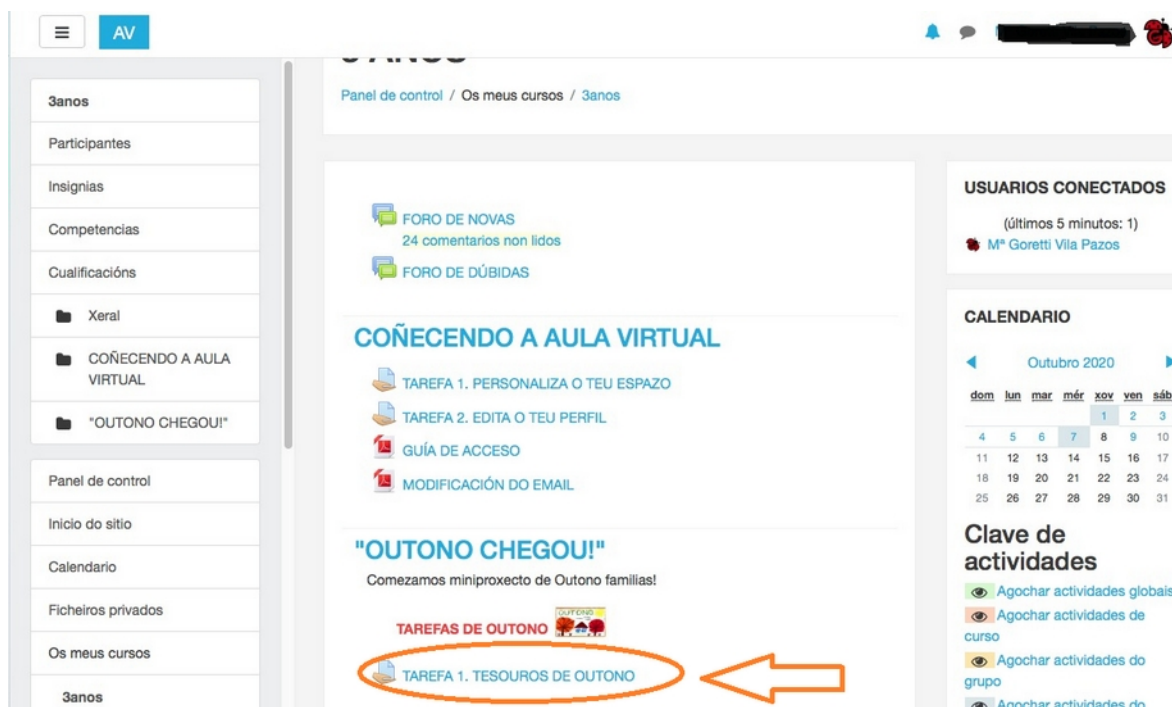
≡ AV

3anos
Participantes
Insignias
Competencias
Cualificacións
Xeral
COÑECENDO A AULA VIRTUAL
"OUTONO CHEGOU!"

Panel de control
Inicio do sitio
Calendario
Ficheiros privados
Os meus cursos
3anos

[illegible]

Panel de control / Os meus cursos / 3anos

FORO DE NOVAS
24 comentarios non lidos
FORO DE DÚBIDAS

COÑECENDO A AULA VIRTUAL

TAREFA 1. PERSONALIZA O TEU ESPAZO
TAREFA 2. EDITA O TEU PERFIL
GUÍA DE ACCESO
MODIFICACIÓN DO EMAIL

"OUTONO CHEGOU!"

Comezamos miniproxecto de Outono familias!

TAREFAS DE OUTONO
OUTONO

TAREFA 1. TESOUROS DE OUTONO

USUARIOS CONECTADOS
(últimos 5 minutos: 1)
Mª Goretti Vila Pazos

CALENDARIO
Outubro 2020

| dom | lun | mar | mér | xov | ven | sáb |
|---|---|---|---|---|---|---|
| | | | | 1 | 2 | 3 |
| 4 | 5 | 6 | 7 | 8 | 9 | 10 |
| 11 | 12 | 13 | 14 | 15 | 16 | 17 |
| 18 | 19 | 20 | 21 | 22 | 23 | 24 |
| 25 | 26 | 27 | 28 | 29 | 30 | 31 |

Clave de actividades
Agochar actividades globais
Agochar actividades de curso
Agochar actividades do grupo
Agochar actividades do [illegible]